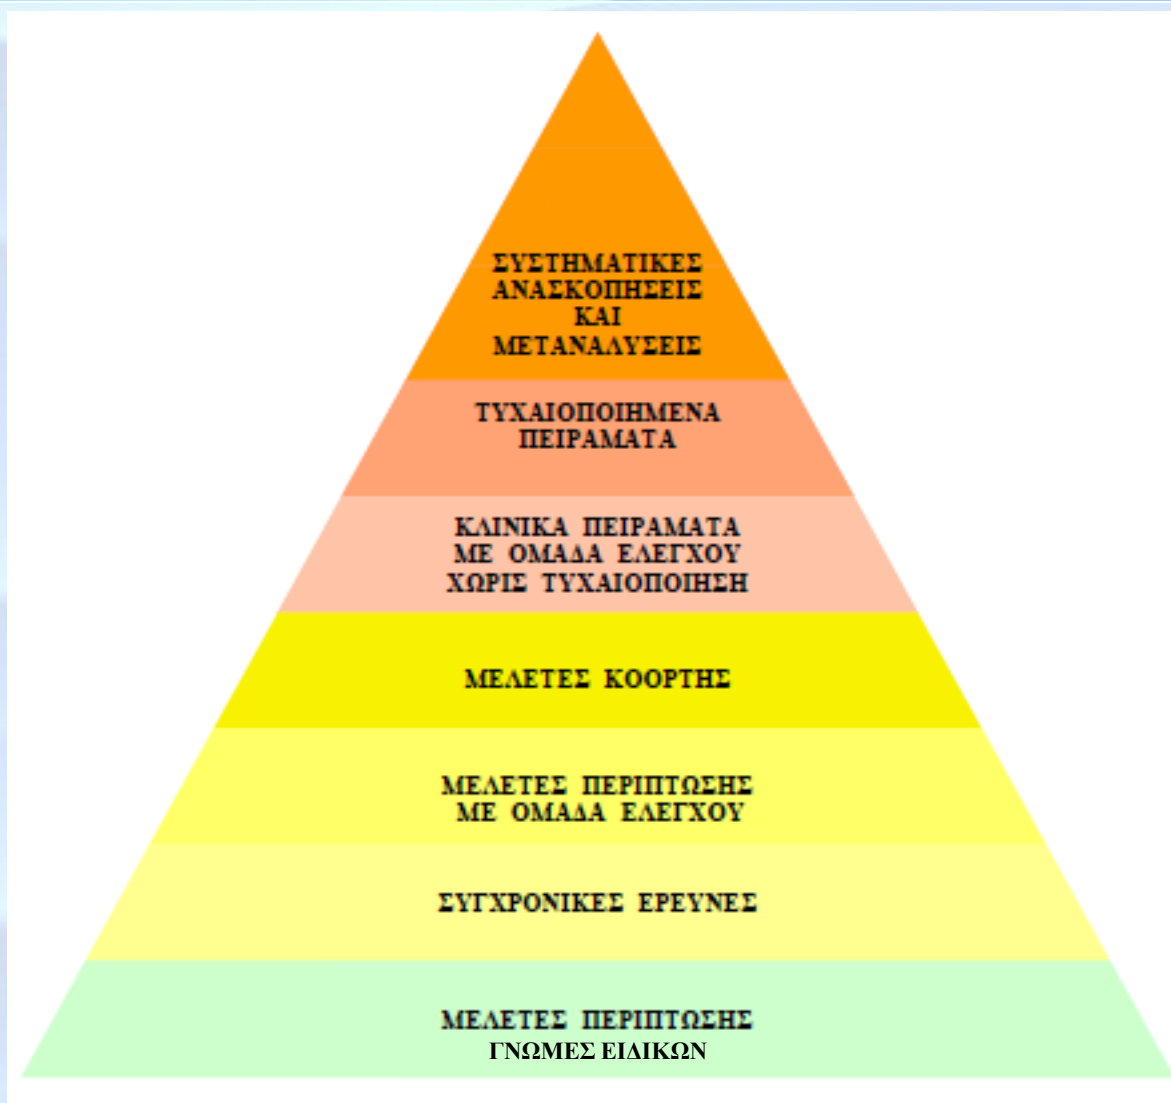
ΣΥΣΤΗΜΑΤΙΚΕΣ ΑΝΑΣΚΟΠΗΣΕΙΣ ΚΑΙ ΜΕΤΑΝΑΛΥΣΕΙΣ

ΤΥΧΑΙΟΠΟΙΗΜΕΝΑ ΠΕΙΡΑΜΑΤΑ

ΚΛΙΝΙΚΑ ΠΕΙΡΑΜΑΤΑ ΜΕ ΟΜΑΔΑ ΕΛΕΓΧΟΥ ΧΩΡΙΣ ΤΥΧΑΙΟΠΟΙΗΣΗ

ΜΕΛΕΤΕΣ ΚΟΟΡΤΗΣ

ΜΕΛΕΤΕΣ ΠΕΡΙΠΤΩΣΗΣ ΜΕ ΟΜΑΔΑ ΕΛΕΓΧΟΥ

ΣΥΓΧΡΟΝΙΚΕΣ ΕΡΕΥΝΕΣ

ΜΕΛΕΤΕΣ ΠΕΡΙΠΤΩΣΗΣ
ΓΝΩΜΕΣ ΕΙΔΙΚΩΝ